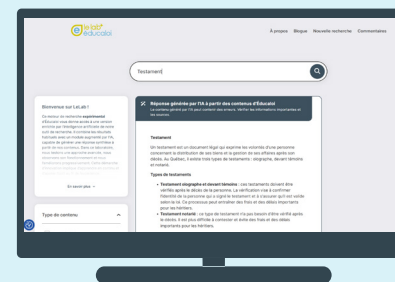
le lab Éducaloi

À propos Blogue Nouvelle recherche Commentaires

Testament

Bienvenue sur LeLab !

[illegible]

En savoir plus

Type de contenu

Réponse générée par l'IA à partir des contenus d'Éducaloi

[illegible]

Testament

Un testament est un document légal qui exprime les volontés d'une personne concernant la distribution de ses biens et la gestion de ses affaires après son décès. Au Québec, il existe trois types de testaments : olographe, devant témoins et notarié.

Types de testaments

• Testament olographe et devant témoins : ces testaments doivent être vérifiés après le décès de la personne. La vérification vise à confirmer l'identité de la personne qui a signé le testament et à s'assurer qu'il est valide selon la loi. Ce processus peut entraîner des frais et des délais importants pour les héritiers.

• Testament notarié : ce type de testament n'a pas besoin d'être vérifié après le décès. Il est plus difficile à contester et évite des frais et des délais importants pour les héritiers.